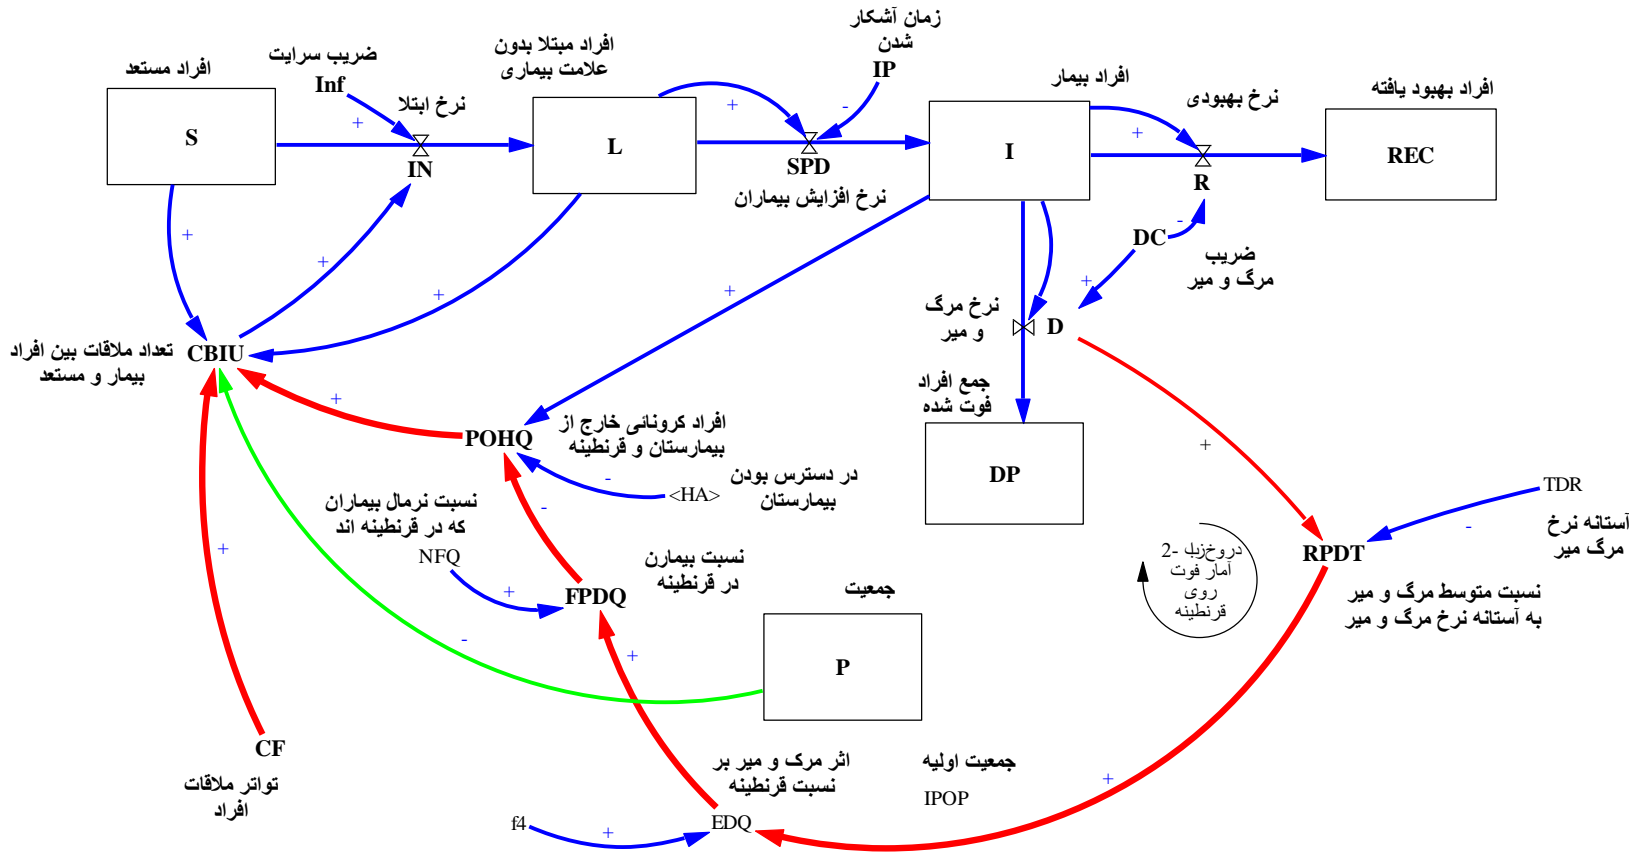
زمان آشکار شدن
IP
افراد مستعد
ضریب سرایت
Inf
افراد مبتلا بدون علامت بیماری
افراد بیمار
نرخ بهبودی
افراد بهبود یافته
نرخ ابتلا
S
+
IN
L
+
-
SPD
نرخ افزایش بیماران
I
+
R
REC
+
+
DC
-
ضریب مرگ و میر
+
نرخ مرگ و میر
D
+
+
CBIU
تعداد ملاقات بین افراد بیمار و مستعد
+
POHQ
افراد کرونائی خارج از بیمارستان و قرنطینه
-
<HA>
در دسترس بودن بیمارستان
جمع افراد فوت شده
DP
+
TDR
آستانه نرخ مرگ میر
-
RPDT
نسبت نرمال بیماران که در قرنطینه اند
NFQ
-
+
FPDQ
نسبت بیماران در قرنطینه
جمعیت
P
-
+
2- درونزاد آمار فوت روی قرنطینه
نسبت متوسط مرگ و میر به آستانه نرخ مرگ و میر
+
+
CF
تواتر ملاقات افراد
اثر مرگ و میر بر نسبت قرنطینه
جمعیت اولیه
IPOP
+
f4
+
EDQ